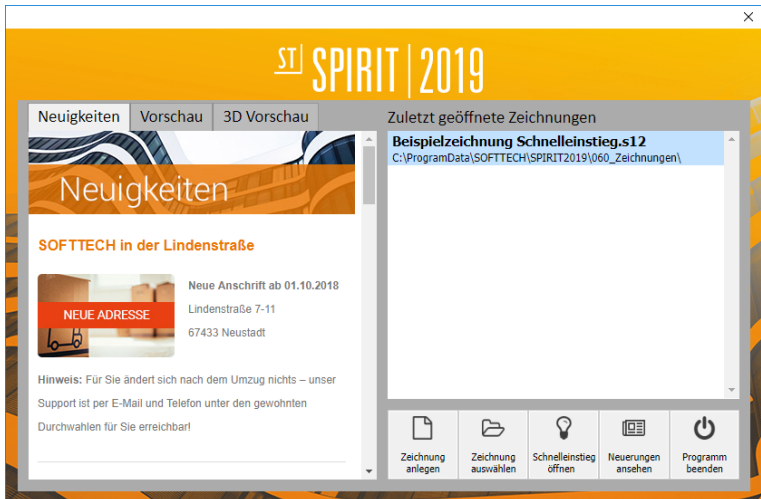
×

ST SPIRIT | 2019

Neuigkeiten | Vorschau | 3D Vorschau

Neuigkeiten

SOFTTECH in der Lindenstraße

NEUE ADRESSE

Neue Anschrift ab 01.10.2018

Lindenstraße 7-11

67433 Neustadt

Hinweis: Für Sie ändert sich nach dem Umzug nichts – unser Support ist per E-Mail und Telefon unter den gewohnten Durchwahlen für Sie erreichbar!

Zuletzt geöffnete Zeichnungen

Beispielzeichnung Schnelleinstieg.s12
C:\ProgramData\SOFTTECH\SPIRIT2019\060_Zeichnungen\

Zeichnung anlegen | Zeichnung auswählen | Schnelleinstieg öffnen | Neuerungen ansehen | Programm beenden